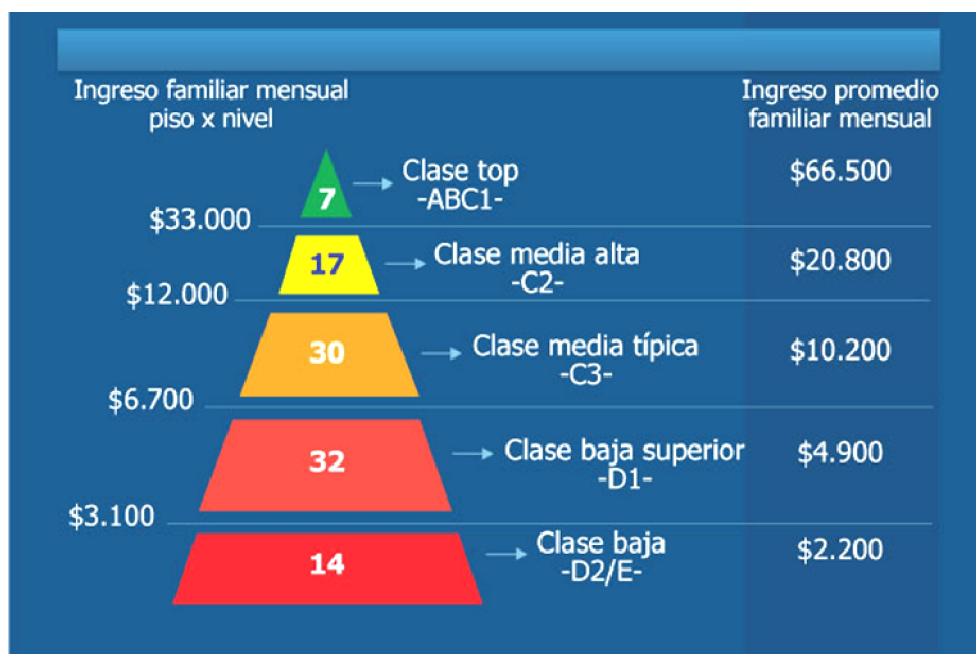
Ingreso familiar mensual piso x nivel

Ingreso promedio familiar mensual

7 Clase top -ABC1- $66.500

$33.000

17 Clase media alta -C2- $20.800

$12.000

30 Clase media típica -C3- $10.200

$6.700

32 Clase baja superior -D1- $4.900

$3.100

14 Clase baja -D2/E- $2.200